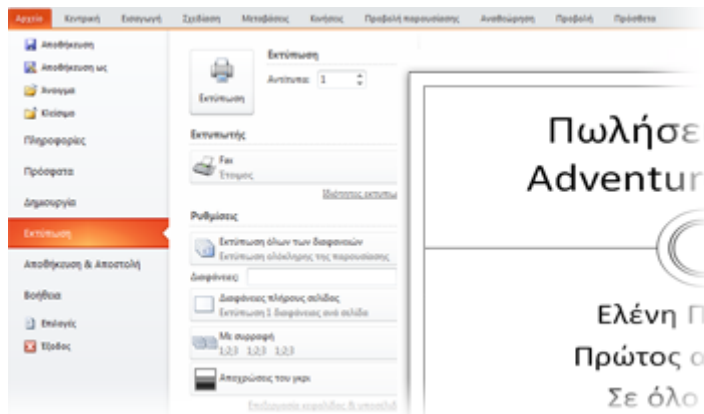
Αρχείο Κεντρική Εισαγωγή Σχεδίαση Μεταβάσεις Κινήσεις Προβολή παρουσίασης Αναθεώρηση Προβολή Πρόσθετα

Αποθήκευση
Αποθήκευση ως
Άνοιγμα
Κλείσιμο
Πληροφορίες
Πρόσφατα
Δημιουργία
Εκτύπωση
Αποθήκευση & Αποστολή
Βοήθεια
Επιλογές
Έξοδος

Εκτύπωση
Αντίτυπα: 1
Εκτύπωση

Εκτυπωτής
Fax
Έτοιμος
Ιδιότητες εκτυπωτ

Ρυθμίσεις
Εκτύπωση όλων των διαφανειών
Εκτύπωση ολόκληρης της παρουσίασης
Διαφάνειες:
Διαφάνειες πλήρους σελίδας
Εκτύπωση 1 διαφάνειας ανά σελίδα
Με συρραφή
1,2,3 1,2,3 1,2,3
Αποχρώσεις του γκρι
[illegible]

Πωλήσε
Adventur
Ελένη Π
Πρώτος ο
Σε όλο